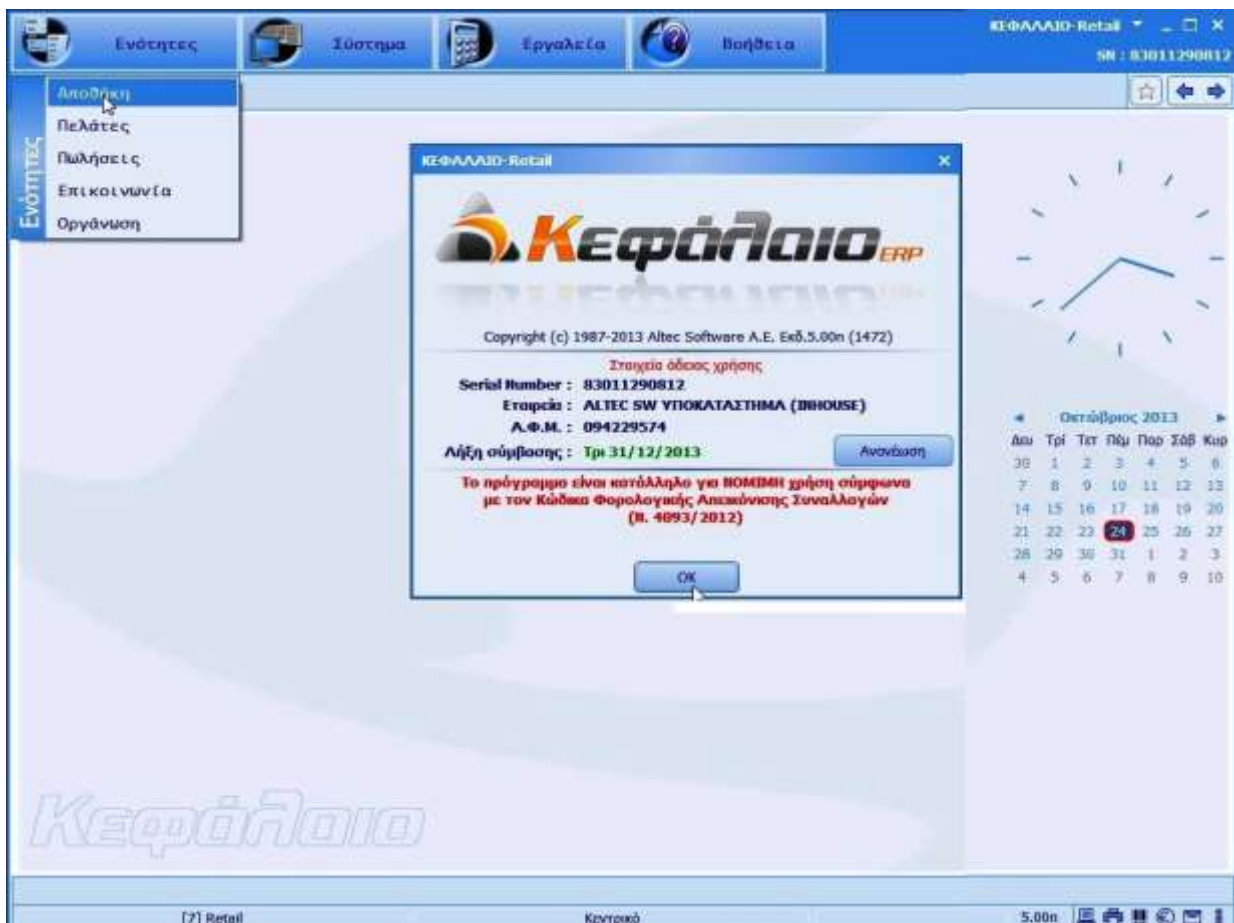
Ενότητες Σύστημα Εργαλεία Βοήθεια

ΚΕΦΑΛΑΙΟ-Retail
SN : 83011290812

Αποθήκη
Πελάτες
Πωλήσεις
Επικοινωνία
Οργάνωση

Ενότητες

ΚΕΦΑΛΑΙΟ-Retail

Κεφάλαιο ERP

Copyright (c) 1987-2013 Altec Software A.E. Εκδ.5.00n (1472)

Στοιχεία άδειας χρήσης
Serial Number : 83011290812
Εταιρεία : ALTEC SW ΥΠΟΚΑΤΑΣΤΗΜΑ (INHOUSE)
Α.Φ.Μ. : 094229574
Λήξη σύμβασης : Τρι 31/12/2013
Ανανέωση

Το πρόγραμμο είναι κατάλληλο για ΝΟΜΙΜΗ χρήση σύμφωνα με τον Κώδικα Φορολογικής Απεικόνισης Συναλλαγών (Ν. 4093/2012)

OK

Οκτώβριος 2013

| Δευ | Τρί | Τετ | Πέμ | Παρ | Σάβ | Κυρ |
|---|---|---|---|---|---|---|
| 30 | 1 | 2 | 3 | 4 | 5 | 6 |
| 7 | 8 | 9 | 10 | 11 | 12 | 13 |
| 14 | 15 | 16 | 17 | 18 | 19 | 20 |
| 21 | 22 | 23 | 24 | 25 | 26 | 27 |
| 28 | 29 | 30 | 31 | 1 | 2 | 3 |
| 4 | 5 | 6 | 7 | 8 | 9 | 10 |

Κεφάλαιο

[7] Retail
Κεντρικό
5.00n